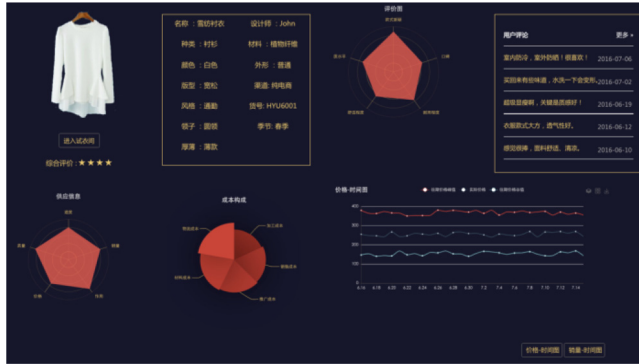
进入试衣间

综合评价：★★★★

名称：雪纺衬衣　设计师：John

种类：衬衫　材料：植物纤维

颜色：白色　外形：普通

版型：宽松　渠道：纯电商

风格：通勤　货号：HYU6001

领子：圆领　季节：春季

厚薄：薄款

评价图

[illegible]

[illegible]

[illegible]

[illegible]

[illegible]

用户评论　更多 >

室内防冷，室外防晒！很喜欢！　2016-07-06

买回来有些味道，水洗一下会变形　2016-07-02

超级显瘦啊，关键是质感好！　2016-06-19

衣服款式大方，透气性好。　2016-06-12

很见很薄，面料舒适，清凉。　2016-06-10

供应信息

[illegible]

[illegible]

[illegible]

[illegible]

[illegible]

成本构成

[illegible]

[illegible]

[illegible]

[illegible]

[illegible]

价格-时间图

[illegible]　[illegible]　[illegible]

400

300

200

100

0

6.14　6.16　6.18　6.20　6.22　6.24　6.26　6.28　6.30　7.2　7.4　7.6　7.8　7.10　7.12　7.14

价格-时间图　销量-时间图